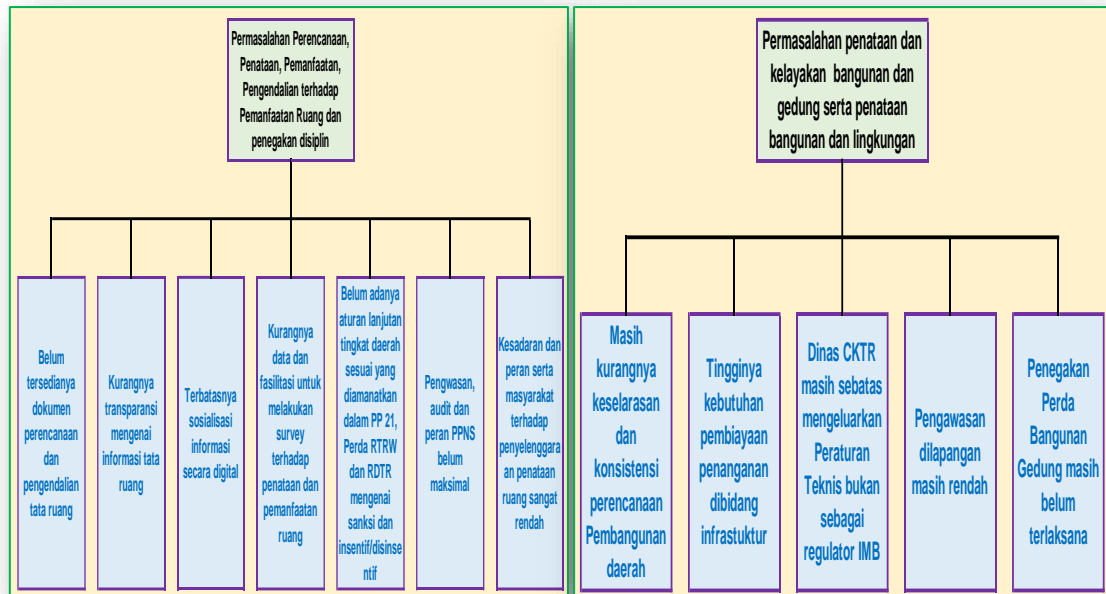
Permasalahan Perencanaan, Penataan, Pemanfaatan, Pengendalian terhadap Pemanfaatan Ruang dan penegakan disiplin

Belum tersedianya dokumen perencanaan dan pengendalian tata ruang

Kurangnya transparansi mengenai informasi tata ruang

Terbatasnya sosialisasi informasi secara digital

Kurangnya data dan fasilitasi untuk melakukan survey terhadap penataan dan pemanfaatan ruang

Belum adanya aturan lanjutan tingkat daerah sesuai yang diamanatkan dalam PP 21, Perda RTRW dan RDTR mengenai sanksi dan insentif/disinsentif

Pengwasan, audit dan peran PPNS belum maksimal

Kesadaran dan peran serta masyarakat terhadap penyelenggaraan penataan ruang sangat rendah

Permasalahan penataan dan kelayakan bangunan dan gedung serta penataan bangunan dan lingkungan

Masih kurangnya keselarasan dan konsistensi perencanaan Pembangunan daerah

Tingginya kebutuhan pembiayaan penanganan dibidang infrastuktur

Dinas CKTR masih sebatas mengeluarkan Peraturan Teknis bukan sebagai regulator IMB

Pengawasan dilapangan masih rendah

Penegakan Perda Bangunan Gedung masih belum terlaksana